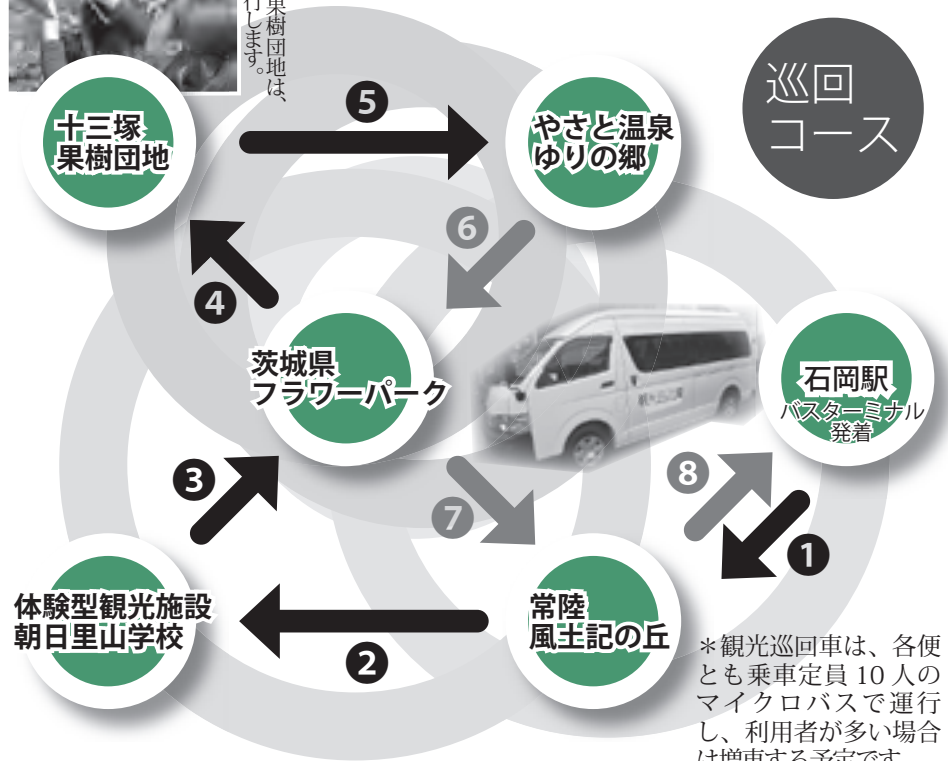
果樹団地は、
行します。

巡回
コース

十三塚
果樹団地

5

やさと温泉
ゆりの郷

6

4

茨城県
フラワーパーク

石岡駅
バスターミナル
発着

3

8

7

1

体験型観光施設
朝日里山学校

2

常陸
風土記の丘

＊観光巡回車は、各便とも乗車定員 10 人のマイクロバスで運行し、利用者が多い場合は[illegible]